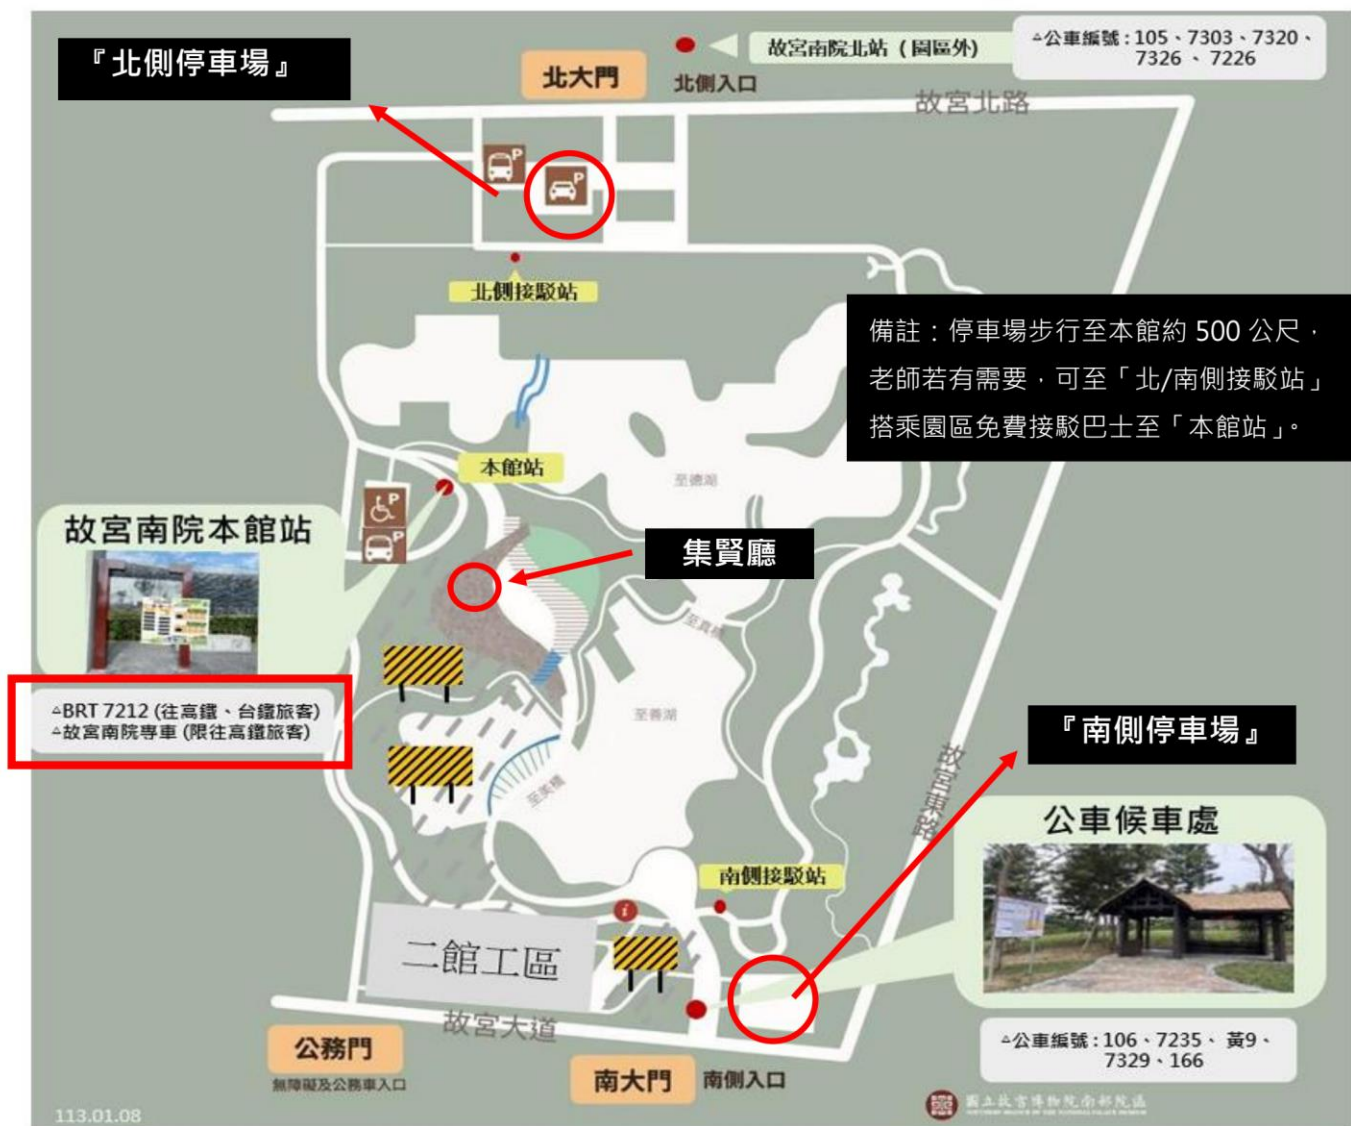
『北側停車場』

北大門

北側入口

故宮南院北站（園區外）

▲公車編號：105、7303、7320、7326、7226

故宮北路

北側接駁站

備註：停車場步行至本館約 500 公尺，老師若有需要，可至「北/南側接駁站」搭乘園區免費接駁巴士至「本館站」。

本館站

至德湖

故宮南院本館站

集賢廳

至真橋

至善湖

至美橋

▲BRT 7212 (往高鐵、台鐵旅客)
▲故宮南院專車 (限往高鐵旅客)

『南側停車場』

故宮東路

公車候車處

南側接駁站

二館工區

故宮大道

公務門

無障礙及公務車入口

南大門

南側入口

▲公車編號：106、7235、黃9、7329、166

國立故宮博物院南部院區

113.01.08